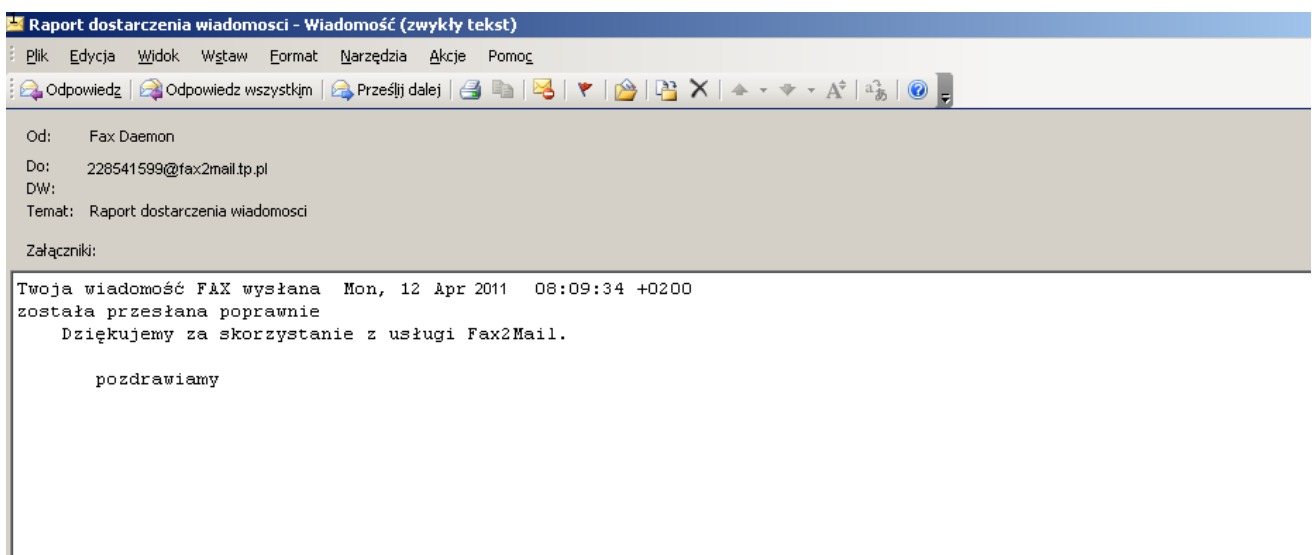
Raport dostarczenia wiadomosci - Wiadomość (zwykły tekst)

Plik Edycja Widok Wstaw Format Narzędzia Akcje Pomoc

Odpowiedz | Odpowiedz wszystkim | Prześlij dalej

Od: Fax Daemon
Do: 228541599@fax2mail.tp.pl
DW:
Temat: Raport dostarczenia wiadomosci

Załączniki:

Twoja wiadomość FAX wysłana Mon, 12 Apr 2011 08:09:34 +0200
została przesłana poprawnie
Dziękujemy za skorzystanie z usługi Fax2Mail.

pozdrawiamy